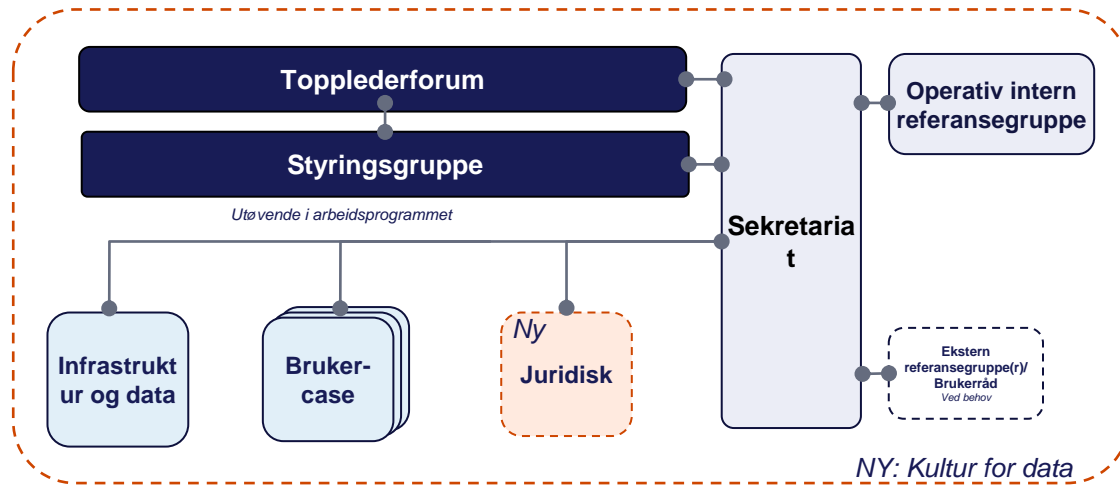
Topplederforum

Styringsgruppe

Utøvende i arbeidsprogrammet

Sekretariat

Operativ intern referansegruppe

Infrastruktur og data

Bruker-case

Ny
Juridisk

Ekstern referansegruppe(r)/ Brukerråd
Ved behov

NY: Kultur for data